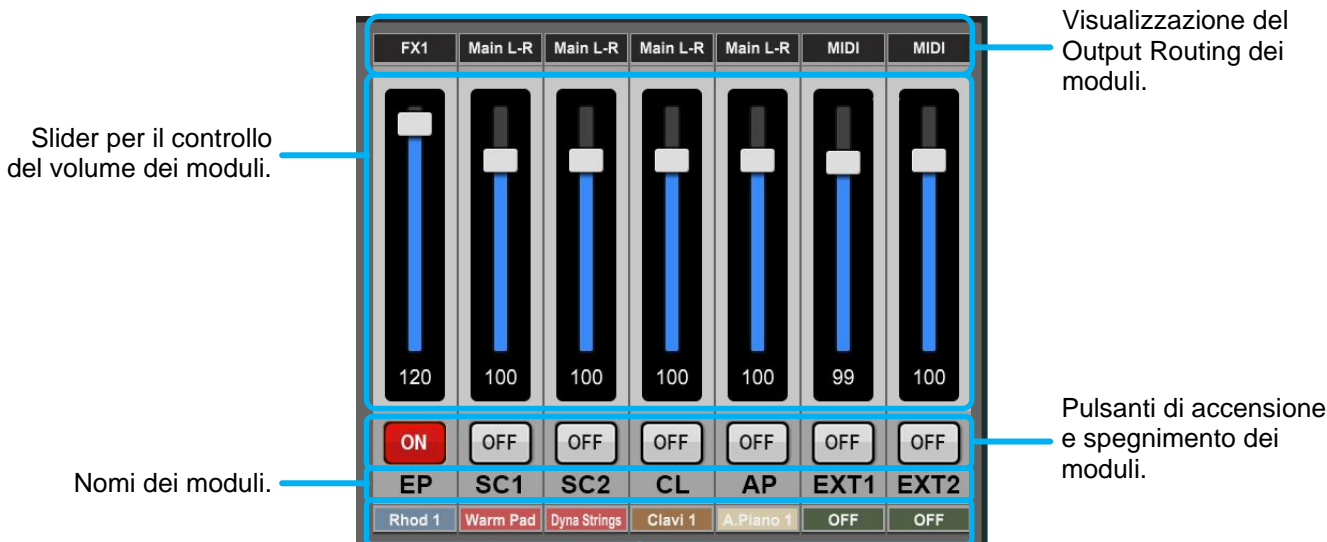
Visualizzazione del Output Routing dei moduli.

Slider per il controllo del volume dei moduli.

Pulsanti di accensione e spegnimento dei moduli.

Nomi dei moduli.

| FX1 | Main L-R | Main L-R | Main L-R | Main L-R | MIDI | MIDI |
|---|---|---|---|---|---|---|
| 120 | 100 | 100 | 100 | 100 | 99 | 100 |
| ON | OFF | OFF | OFF | OFF | OFF | OFF |
| EP | SC1 | SC2 | CL | AP | EXT1 | EXT2 |
| Rhod 1 | Warm Pad | Dyna Strings | Clavi 1 | A.Piano 1 | OFF | OFF |